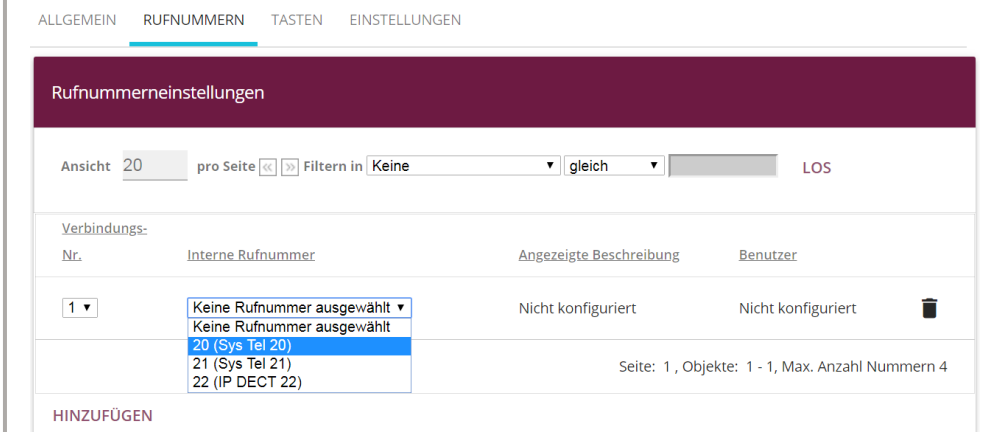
ALLGEMEIN RUFNUMMERN TASTEN EINSTELLUNGEN

Rufnummerneinstellungen

Ansicht 20 pro Seite « » Filtern in Keine ▾ gleich ▾ LOS

| Verbindungs-Nr. | Interne Rufnummer | Angezeigte Beschreibung | Benutzer |
|---|---|---|---|
| 1 ▾ | Keine Rufnummer ausgewählt ▾ | Nicht konfiguriert | Nicht konfiguriert |

Keine Rufnummer ausgewählt
20 (Sys Tel 20)
21 (Sys Tel 21)
22 (IP DECT 22)

Seite: 1 , Objekte: 1 - 1, Max. Anzahl Nummern 4

HINZUFÜGEN